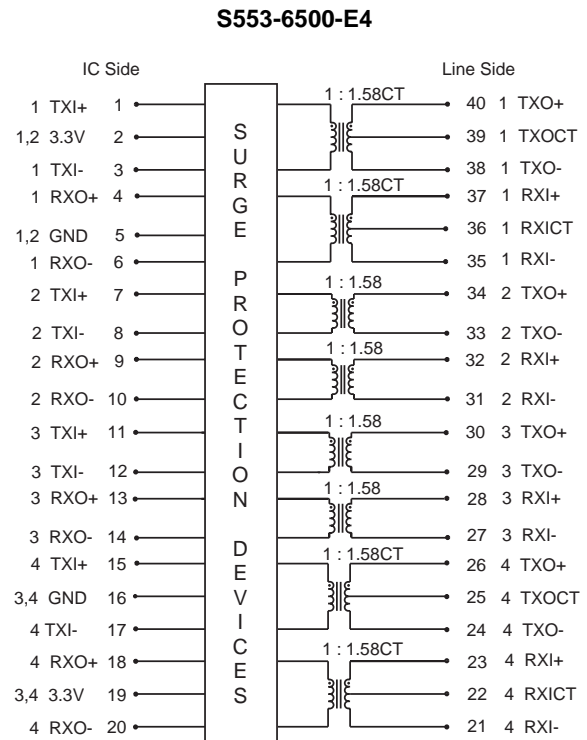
S553-6500-E4

IC Side

Line Side

1 TXI+ 1
1,2 3.3V 2
1 TXI- 3
1 RXO+ 4
1,2 GND 5
1 RXO- 6
2 TXI+ 7
2 TXI- 8
2 RXO+ 9
2 RXO- 10
3 TXI+ 11
3 TXI- 12
3 RXO+ 13
3 RXO- 14
4 TXI+ 15
3,4 GND 16
4 TXI- 17
4 RXO+ 18
3,4 3.3V 19
4 RXO- 20

SURGE PROTECTION DEVICES

1 : 1.58CT
1 : 1.58CT
1 : 1.58
1 : 1.58
1 : 1.58
1 : 1.58
1 : 1.58CT
1 : 1.58CT

40 1 TXO+
39 1 TXOCT
38 1 TXO-
37 1 RXI+
36 1 RXICT
35 1 RXI-
34 2 TXO+
33 2 TXO-
32 2 RXI+
31 2 RXI-
30 3 TXO+
29 3 TXO-
28 3 RXI+
27 3 RXI-
26 4 TXO+
25 4 TXOCT
24 4 TXO-
23 4 RXI+
22 4 RXICT
21 4 RXI-